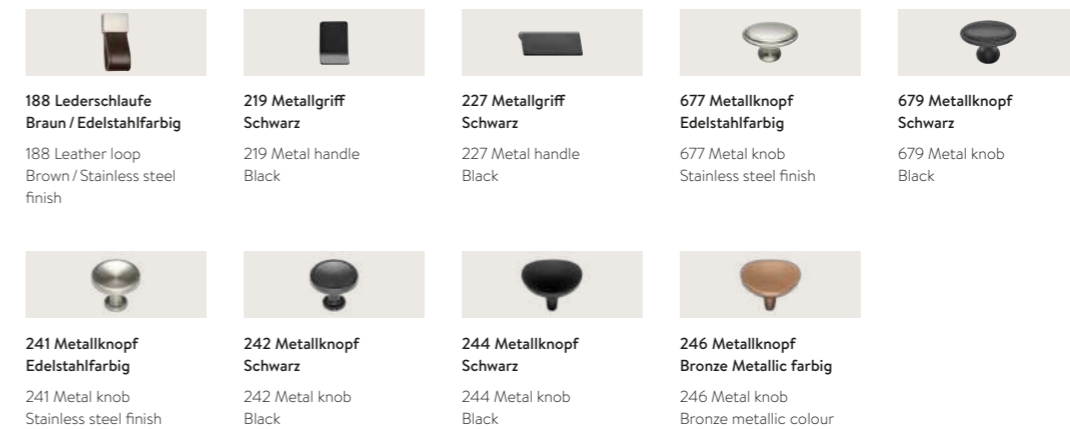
188 Lederschlaufe
Braun / Edelstahlfarbig

188 Leather loop
Brown / Stainless steel finish

219 Metallgriff
Schwarz

219 Metal handle
Black

227 Metallgriff
Schwarz

227 Metal handle
Black

677 Metallknopf
Edelstahlfarbig

677 Metal knob
Stainless steel finish

679 Metallknopf
Schwarz

679 Metal knob
Black

241 Metallknopf
Edelstahlfarbig

241 Metal knob
Stainless steel finish

242 Metallknopf
Schwarz

242 Metal knob
Black

244 Metallknopf
Schwarz

244 Metal knob
Black

246 Metallknopf
Bronze Metallic farbig

246 Metal knob
Bronze metallic colour